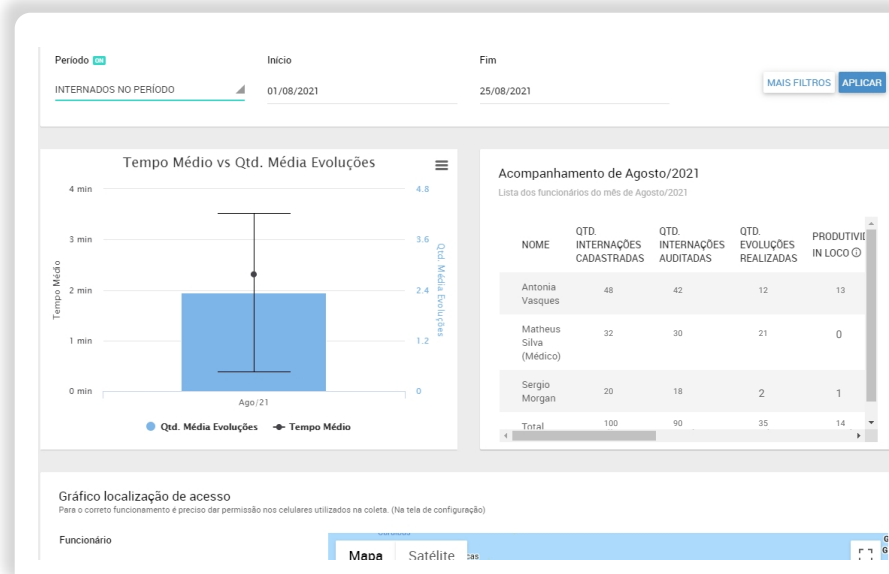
Período ON
INTERNADOS NO PERÍODO

Início
01/08/2021

Fim
25/08/2021

MAIS FILTROS APLICAR

Tempo Médio vs Qtd. Média Evoluções

4 min
3 min
2 min
1 min
0 min

Tempo Médio

4.8
3.6
2.4
1.2
0

Qtd. Média Evoluções

Ago/21

Qtd. Média Evoluções — Tempo Médio

Acompanhamento de Agosto/2021
Lista dos funcionários do mês de Agosto/2021

| NOME | QTD. INTERNAÇÕES CADASTRADAS | QTD. INTERNAÇÕES AUDITADAS | QTD. EVOLUÇÕES REALIZADAS | PRODUTIVI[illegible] IN LOCO |
|---|---|---|---|---|
| Antonia Vasques | 48 | 42 | 12 | 13 |
| Matheus Silva (Médico) | 32 | 30 | 21 | 0 |
| Sergio Morgan | 20 | 18 | 2 | 1 |
| Total | 100 | 90 | 35 | 14 |

Gráfico localização de acesso
Para o correto funcionamento é preciso dar permissão nos celulares utilizados na coleta. (Na tela de configuração)

Funcionário

Mapa Satélite